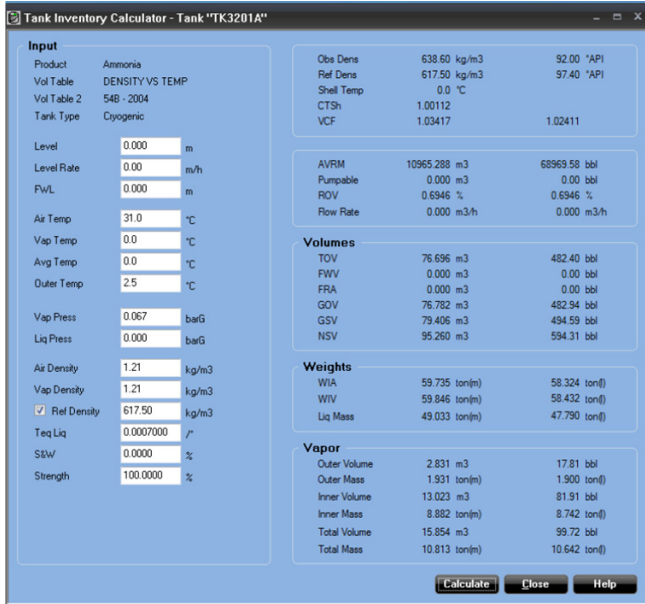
Tank Inventory Calculator - Tank "TK3201A"

Input

Product Ammonia
Vol Table DENSITY VS TEMP
Vol Table 2 54B - 2004
Tank Type Cryogenic

Level 0.000 m
Level Rate 0.00 m/h
FWL 0.000 m

Air Temp 31.0 °C
Vap Temp 0.0 °C
Avg Temp 0.0 °C
Outer Temp 2.5 °C

Vap Press 0.067 barG
Liq Press 0.000 barG

Air Density 1.21 kg/m3
Vap Density 1.21 kg/m3
✓ Ref Density 617.50 kg/m3
Teq Liq 0.0007000 /°
S&W 0.0000 %
Strength 100.0000 %

| | | |
|---|---|---|
| Obs Dens | 638.60 kg/m3 | 92.00 °API |
| Ref Dens | 617.50 kg/m3 | 97.40 °API |
| Shell Temp | 0.0 °C | |
| CTSh | 1.00112 | |
| VCF | 1.03417 | 1.02411 |

| | | |
|---|---|---|
| AVRM | 10965.288 m3 | 68969.58 bbl |
| Pumpable | 0.000 m3 | 0.00 bbl |
| ROV | 0.6946 % | 0.6946 % |
| Flow Rate | 0.000 m3/h | 0.000 m3/h |

Volumes

| | | |
|---|---|---|
| TOV | 76.696 m3 | 482.40 bbl |
| FWV | 0.000 m3 | 0.00 bbl |
| FRA | 0.000 m3 | 0.00 bbl |
| GOV | 76.782 m3 | 482.94 bbl |
| GSV | 79.406 m3 | 494.59 bbl |
| NSV | 95.260 m3 | 594.31 bbl |

Weights

| | | |
|---|---|---|
| WIA | 59.735 ton(m) | 58.324 ton(l) |
| WIV | 59.846 ton(m) | 58.432 ton(l) |
| Liq Mass | 49.033 ton(m) | 47.790 ton(l) |

Vapor

| | | |
|---|---|---|
| Outer Volume | 2.831 m3 | 17.81 bbl |
| Outer Mass | 1.931 ton(m) | 1.900 ton(l) |
| Inner Volume | 13.023 m3 | 81.91 bbl |
| Inner Mass | 8.882 ton(m) | 8.742 ton(l) |
| Total Volume | 15.854 m3 | 99.72 bbl |
| Total Mass | 10.813 ton(m) | 10.642 ton(l) |

Calculate Close Help